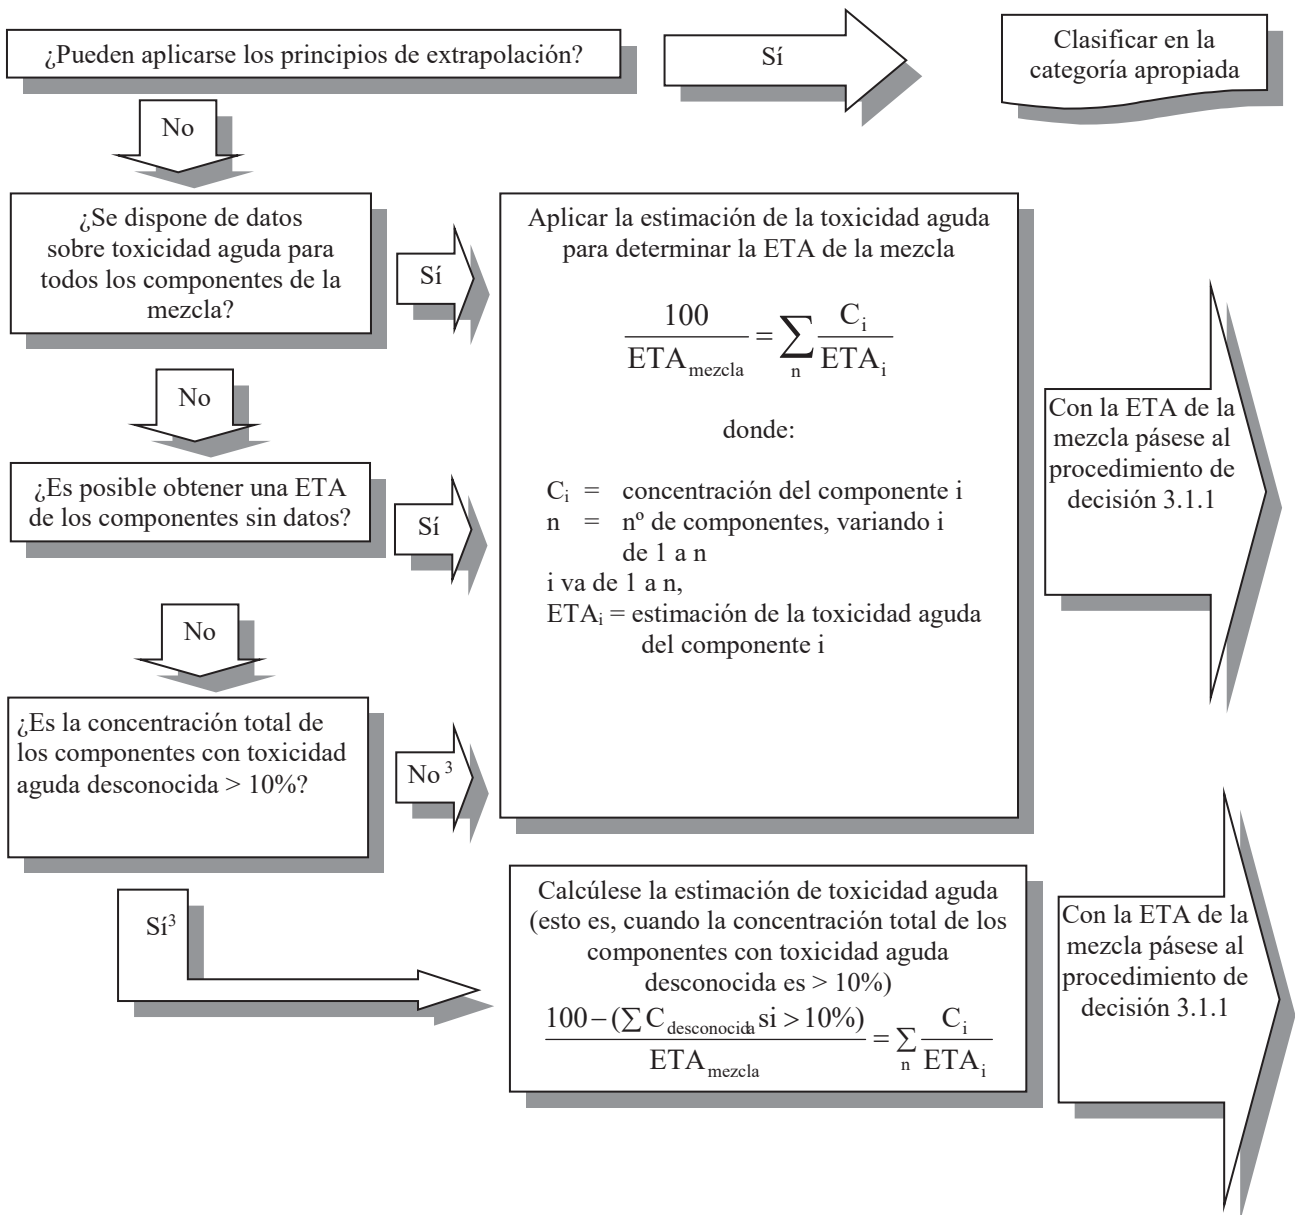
¿Pueden aplicarse los principios de extrapolación?

Sí

Clasificar en la categoría apropiada

No

¿Se dispone de datos sobre toxicidad aguda para todos los componentes de la mezcla?

Sí

Aplicar la estimación de la toxicidad aguda para determinar la ETA de la mezcla

$\frac{100}{ETA_{mezcla}} = \sum_{n} \frac{C_i}{ETA_i}$

donde:

$C_i$ = concentración del componente i
n = nº de componentes, variando i de 1 a n
i va de 1 a n,
$ETA_i$ = estimación de la toxicidad aguda del componente i

Con la ETA de la mezcla pásese al procedimiento de decisión 3.1.1

No

¿Es posible obtener una ETA de los componentes sin datos?

Sí

No

¿Es la concentración total de los componentes con toxicidad aguda desconocida > 10%?

No $^3$

Sí$^3$

Calcúlese la estimación de toxicidad aguda (esto es, cuando la concentración total de los componentes con toxicidad aguda desconocida es > 10%)

$\frac{100-(\sum C_{desconocida} \text{ si} > 10\%)}{ETA_{mezcla}} = \sum_{n} \frac{C_i}{ETA_i}$

Con la ETA de la mezcla pásese al procedimiento de decisión 3.1.1